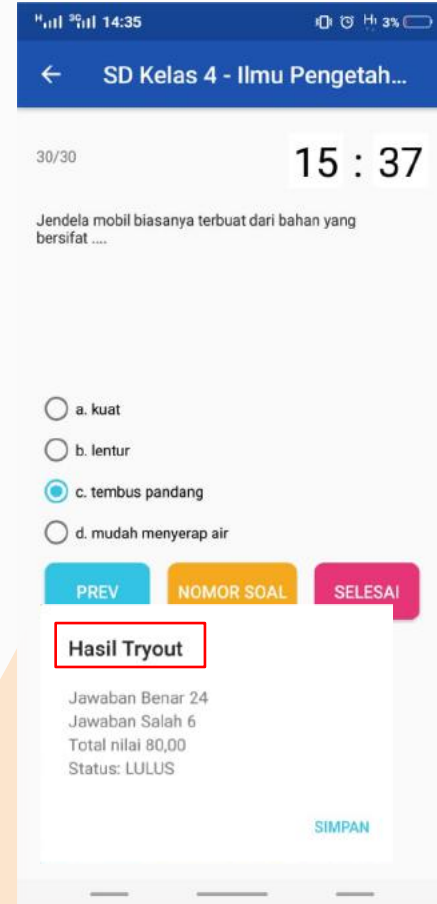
H.ııl 3G.ııl 14:35 H 3%

← SD Kelas 4 - Ilmu Pengetah...

30/30

15 : 37

Jendela mobil biasanya terbuat dari bahan yang bersifat ....

a. kuat

b. lentur

c. tembus pandang

d. mudah menyerap air

PREV

NOMOR SOAL

SELESAI

Hasil Tryout

Jawaban Benar 24
Jawaban Salah 6
Total nilai 80,00
Status: LULUS

SIMPAN